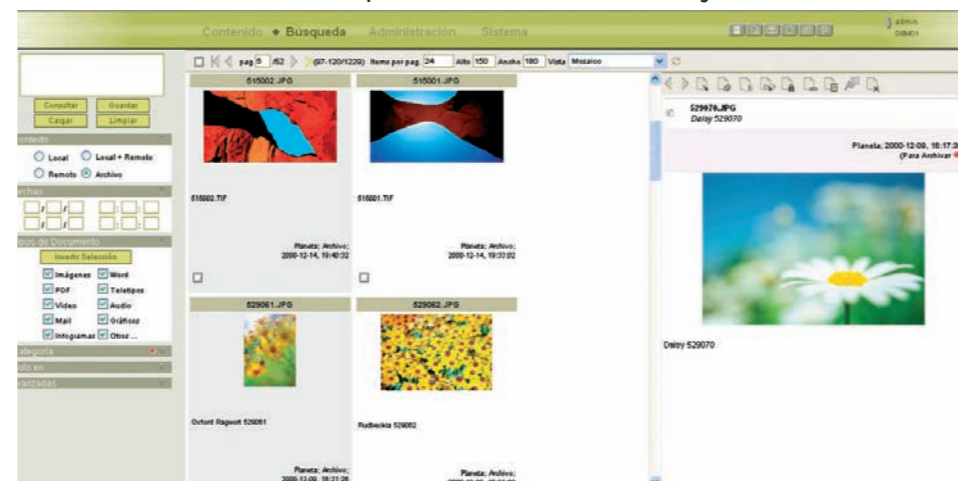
Contenido • Búsqueda Administración Sistema

admin

Consultar Guardar
Cargar Limpiar

ontexto
Local Local + Remoto
Remoto Archivo

echas

ipos de Documento
Invertir Selección
Imágenes Word
PDF Teletipos
Video Audio
Mail Gráficos
Infogramas Otros ...

ategoría
lo en
anzadas

pag 6 /62 (97-120/1229) Items por pag. 24 Alto 150 Ancho 180 Vista Mosaico

515002.JPG
515002.TIF
Planeta; Archivo; 2000-12-14, 19:40:32

515001.JPG
515001.TIF
Planeta; Archivo; 2000-12-14, 19:33:02

529061.JPG
Oxford Ragwort 529061
Planeta; Archivo; 2000-12-09, 18:21:26

529062.JPG
Rudbeckia 529062
Planeta; Archivo;

529070.JPG
Daisy 529070

Planeta; 2000-12-09, 18:17:3
(Para Archivar

Daisy 529070